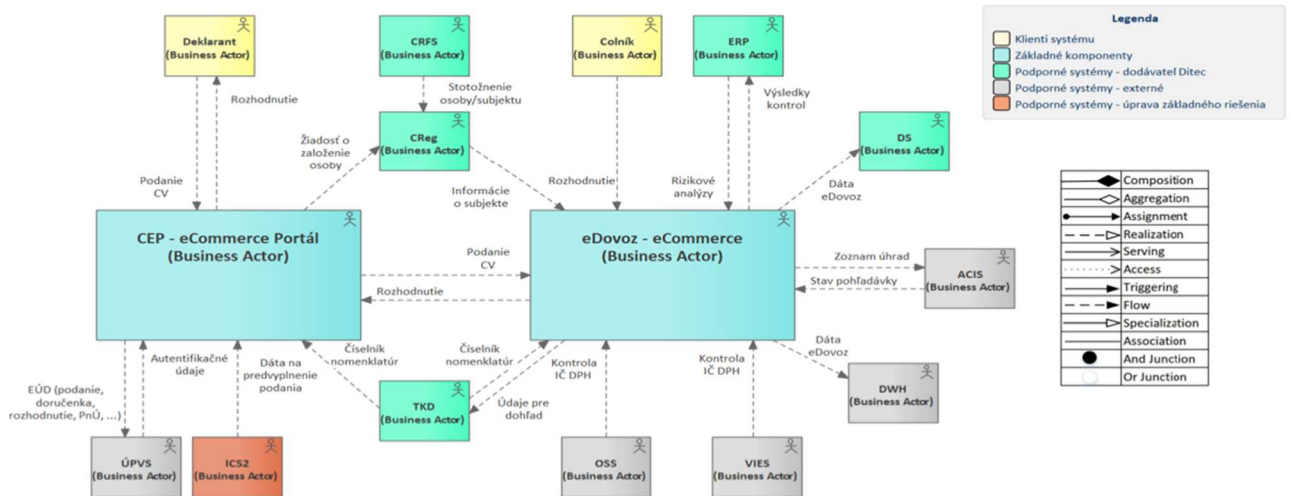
Deklarant
(Business Actor)

CRFS
(Business Actor)

Colník
(Business Actor)

ERP
(Business Actor)

Legenda
Klienti systému
Základné komponenty
Podporné systémy - dodávateľ Ditec
Podporné systémy - externé
Podporné systémy - úprava základného riešenia

Rozhodnutie

Stotožnenie osoby/subjektu

Výsledky kontrol

CReg
(Business Actor)

DS
(Business Actor)

Žiadosť o založenie osoby

Podanie CV

Informácie o subjekte

Rozhodnutie

Rizikové analýzy

Dáta eDovoz

| Composition |
| Aggregation |
| Assignment |
| Realization |
| Serving |
| Access |
| Triggering |
| Flow |
| Specialization |
| Association |
| And Junction |
| Or Junction |

CEP - eCommerce Portál
(Business Actor)

Podanie CV

Rozhodnutie

eDovoz - eCommerce
(Business Actor)

Zoznam úhrad

Stav pohľadávky

ACIS
(Business Actor)

Dáta eDovoz

Autentifikačné údaje

Dáta na predvyplnenie podania

Číselník nomenklatúr

Číselník nomenklatúr

Kontrola IČ DPH

Kontrola IČ DPH

DWH
(Business Actor)

EÚD (podanie, doručenka, rozhodnutie, PnÚ, ...)

TKD
(Business Actor)

Údaje pre dohľad

ÚPVS
(Business Actor)

ICS2
(Business Actor)

OSS
(Business Actor)

VIES
(Business Actor)